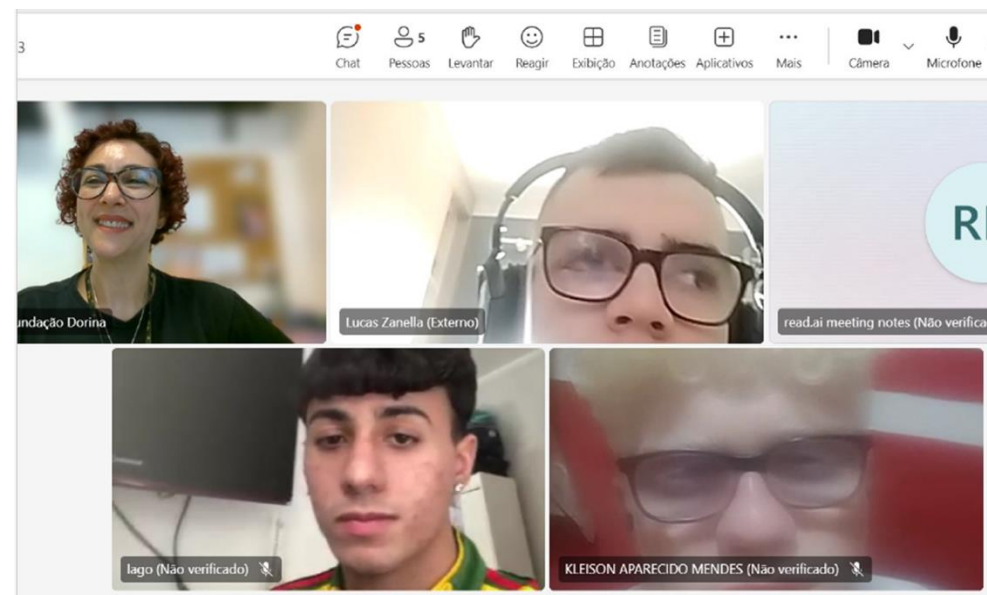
3

Chat 5 Pessoas Levantar Reagir Exibição Anotações Aplicativos Mais Câmera Microfone

undação Dorina

Lucas Zanella (Externo)

RI

read.ai meeting notes (Não verifica

Iago (Não verificado)

KLEISON APARECIDO MENDES (Não verificado)